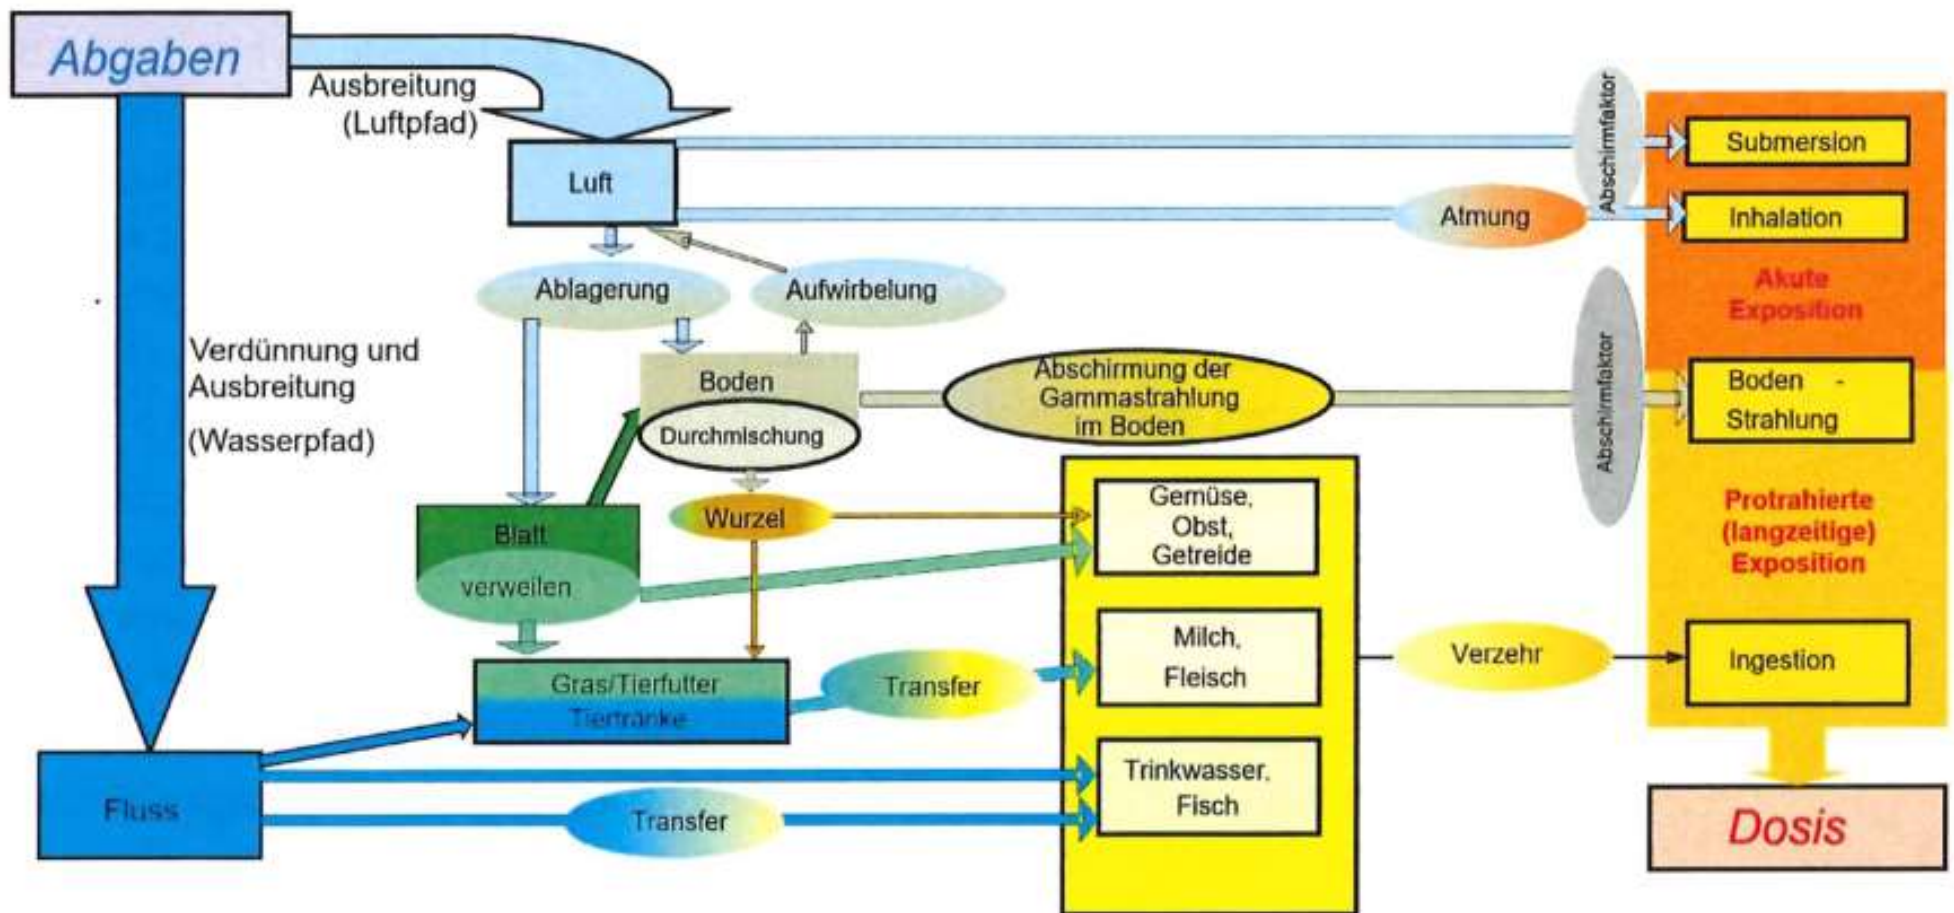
Abgaben

Ausbreitung (Luftpfad)

Luft

Abschirmfaktor

Submersion

Atmung

Inhalation

Ablagerung

Aufwirbelung

Akute Exposition

Verdünnung und Ausbreitung (Wasserpfad)

Boden

Durchmischung

Abschirmung der Gammastrahlung im Boden

Abschirmfaktor

Boden - Strahlung

Blatt

verweilen

Wurzel

Gemüse, Obst, Getreide

Protrahierte (langzeitige) Exposition

Milch, Fleisch

Verzehr

Ingestion

Gras/Tierfutter

Tiertränke

Transfer

Trinkwasser, Fisch

Fluss

Transfer

Dosis